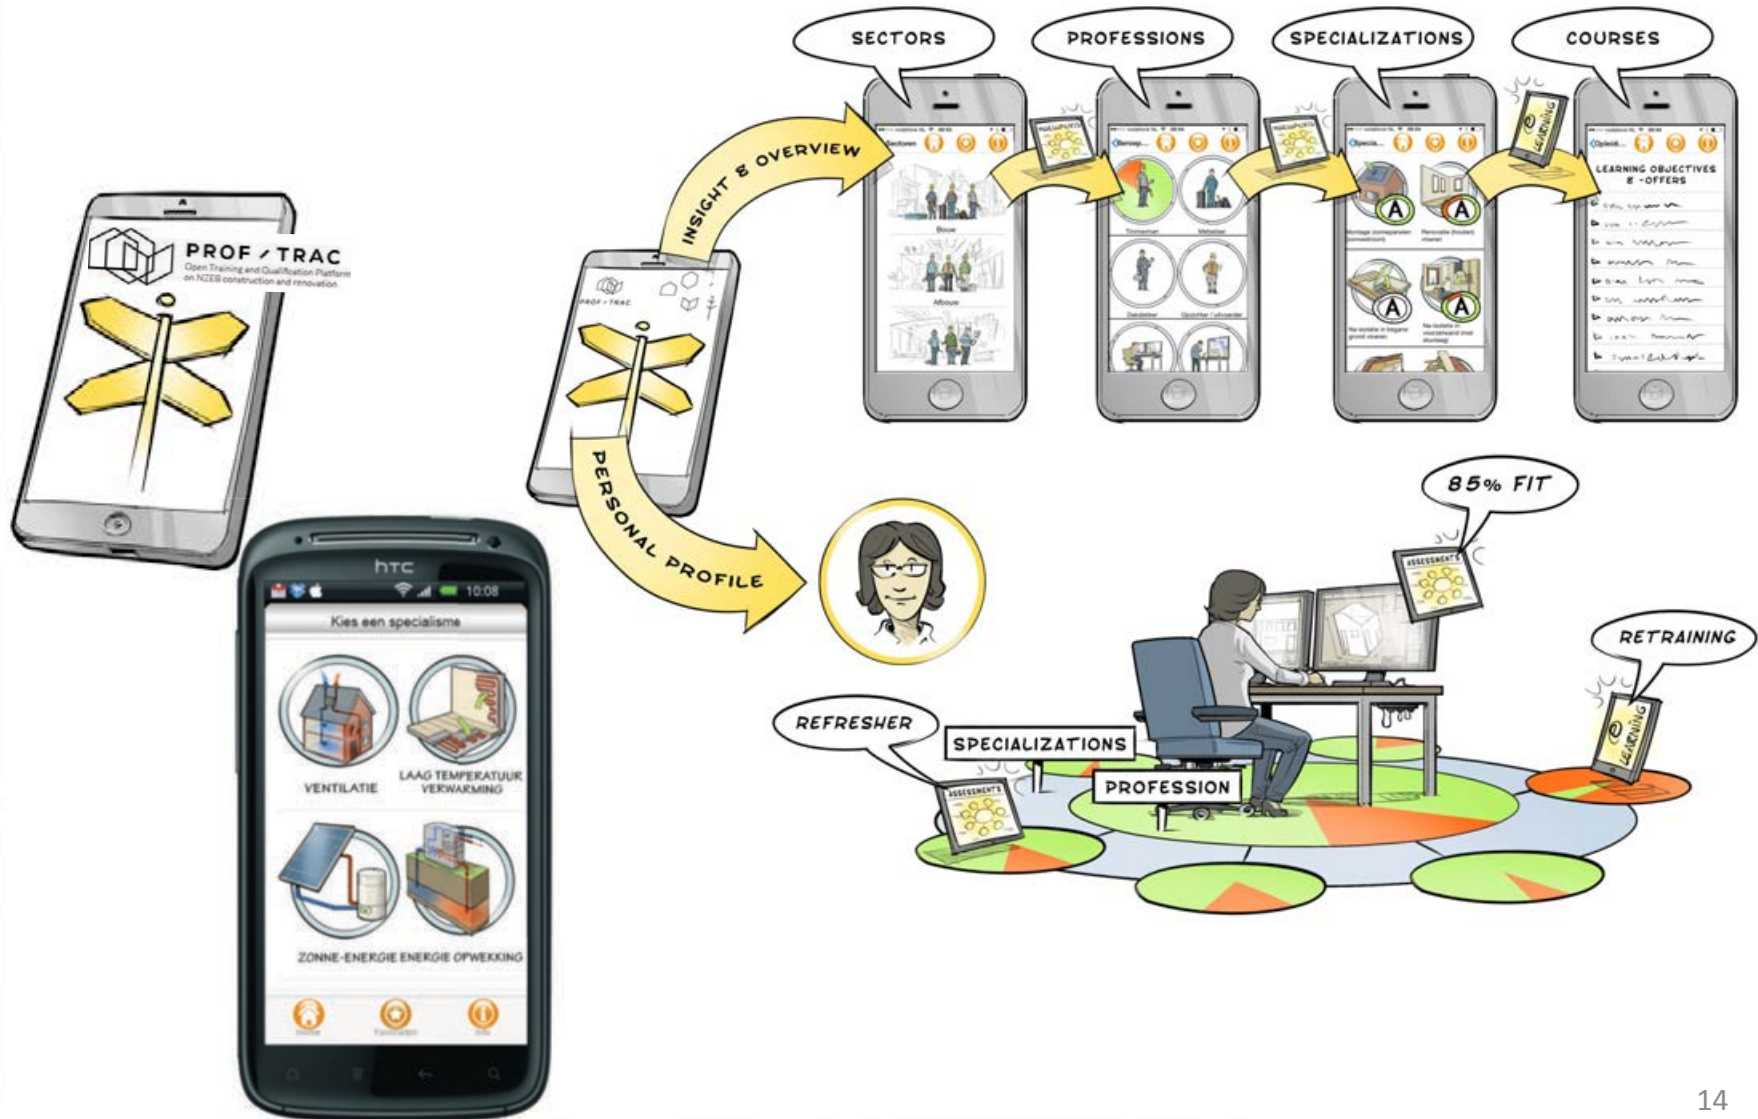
SECTORS

PROFESSIONS

SPECIALIZATIONS

COURSES

INSIGHT & OVERVIEW

PROF / TRAC

Open Training and Qualification Platform on NZEB construction and renovation

PROF • TRAC

Sectoren

Bouw

Afbouw

Beroep...

Timmerman

Metselaar

Dakdekker

Opzichter / uitvoerder

Specia...

LEARNING OBJECTIVES & -OFFERS

E LEARNING

PERSONAL PROFILE

85% FIT

ASSESSMENTS

RETRAINING

REFRESHER

SPECIALIZATIONS

PROFESSION

htc

10:08

Kies een specialisme

VENTILATIE

LAAG TEMPERATUUR VERWARMING

ZONNE-ENERGIE

ENERGIE OPWEKKING

Home

Favorieten

Info

14